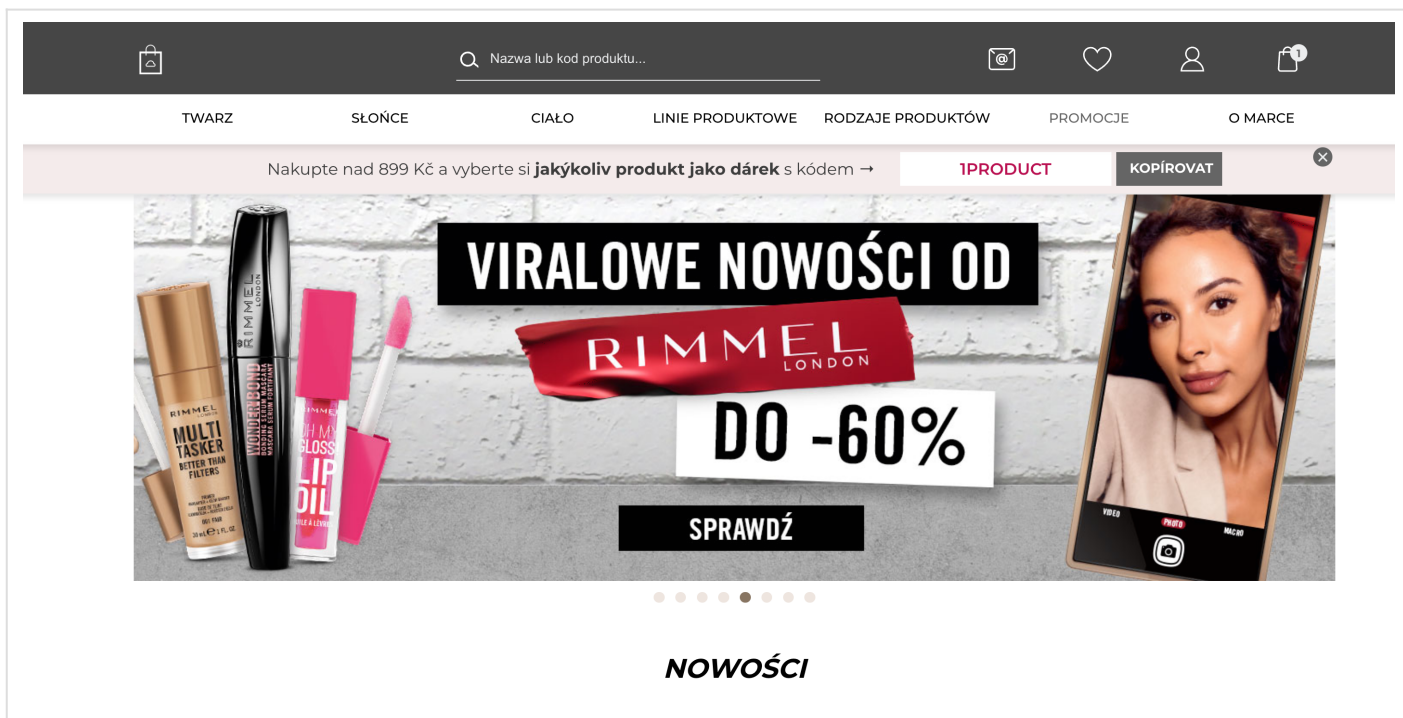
Nazwa lub kod produktu...

1

TWARZ SŁOŃCE CIAŁO LINIE PRODUKTOWE RODZAJE PRODUKTÓW PROMOCJE O MARCE

Nakupte nad 899 Kč a vyberte si **jakýkoliv produkt jako dárek** s kódem → 1PRODUCT KOPÍROVAT

VIRALOWE NOWOŚCI OD

RIMMEL LONDON

DO -60%

SPRAWDŹ

RIMMEL MULTI TASKER BETTER THAN FILTERS

RIMMEL LONDON WONDER'BOND

RIMMEL OH MY GLOSS LIP OIL

VIDEO PHOTO MACRO

NOWOŚCI